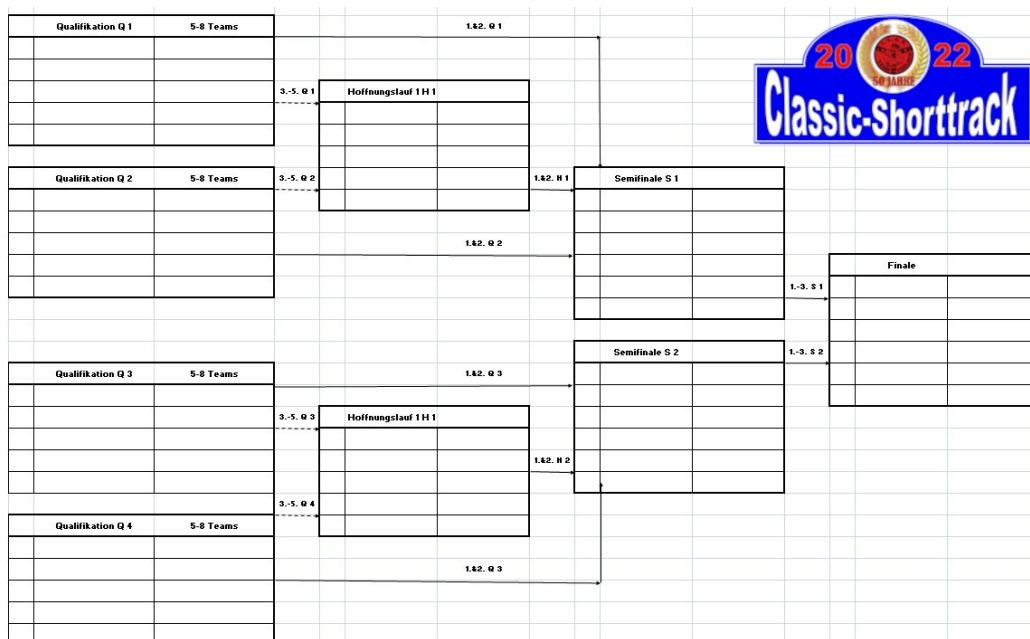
Qualifikation Q 1 5-8 Teams

1.&2. Q 1

20 22
50 JAHRE
Classic-Shorttrack

3.-5. Q 1

Hoffnungslauf 1 H 1

Qualifikation Q 2 5-8 Teams

3.-5. Q 2

1.&2. H 1

Semifinale S 1

1.&2. Q 2

Finale

1.-3. S 1

Semifinale S 2

1.-3. S 2

Qualifikation Q 3 5-8 Teams

1.&2. Q 3

3.-5. Q 3

Hoffnungslauf 1 H 1

1.&2. H 2

3.-5. Q 4

Qualifikation Q 4 5-8 Teams

1.&2. Q 3